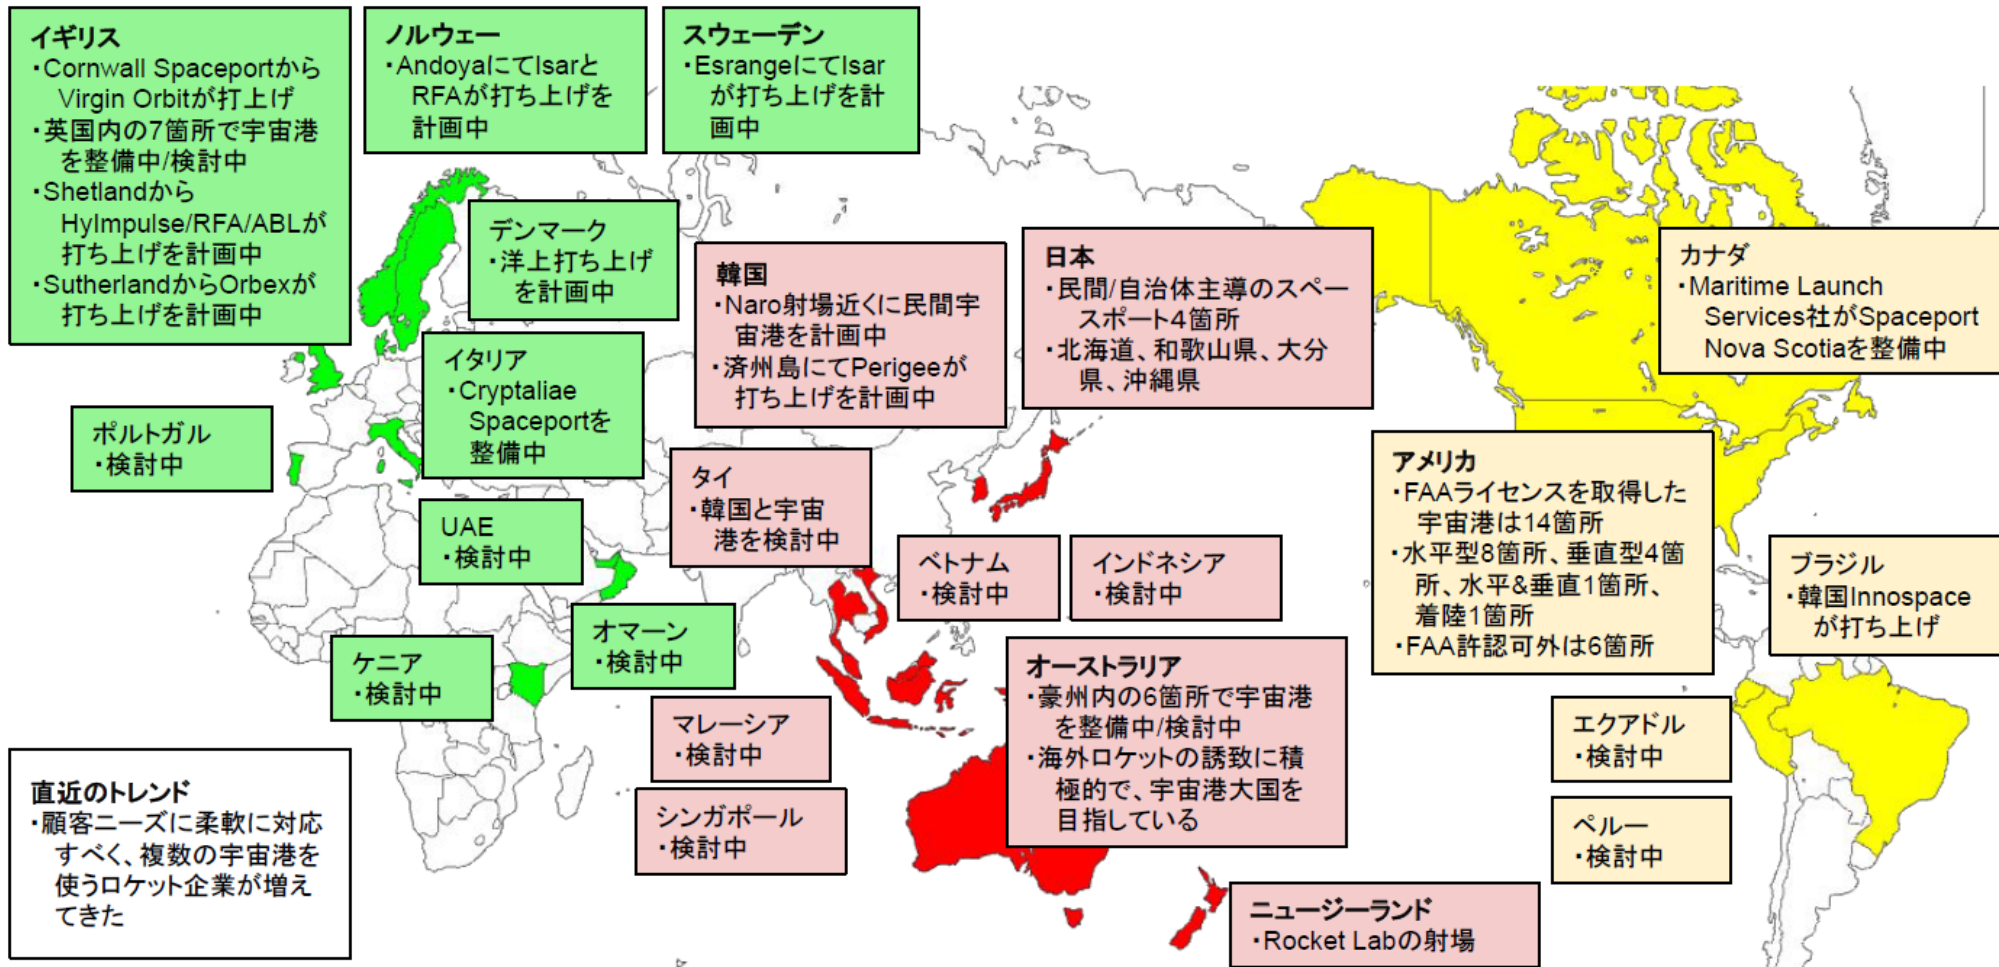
イギリス
・Cornwall SpaceportからVirgin Orbitが打上げ
・英国内の7箇所で宇宙港を整備中/検討中
・ShetlandからHyImpulse/RFA/ABLが打ち上げを計画中
・SutherlandからOrbexが打ち上げを計画中

ノルウェー
・AndoyaにてIsarとRFAが打ち上げを計画中

スウェーデン
・EsrangeにてIsarが打ち上げを計画中

デンマーク
・洋上打ち上げを計画中

韓国
・Naro射場近くに民間宇宙港を計画中
・済州島にてPerigeeが打ち上げを計画中

日本
・民間/自治体主導のスペースポート4箇所
・北海道、和歌山県、大分県、沖縄県

カナダ
・Maritime Launch Services社がSpaceport Nova Scotiaを整備中

イタリア
・Cryptaliae Spaceportを整備中

ポルトガル
・検討中

タイ
・韓国と宇宙港を検討中

アメリカ
・FAAライセンスを取得した宇宙港は14箇所
・水平型8箇所、垂直型4箇所、水平&垂直1箇所、着陸1箇所
・FAA許認可外は6箇所

UAE
・検討中

ベトナム
・検討中

インドネシア
・検討中

ブラジル
・韓国Innospaceが打ち上げ

オマーン
・検討中

ケニア
・検討中

オーストラリア
・豪州内の6箇所で宇宙港を整備中/検討中
・海外ロケットの誘致に積極的で、宇宙港大国を目指している

マレーシア
・検討中

エクアドル
・検討中

直近のトレンド
・顧客ニーズに柔軟に対応すべく、複数の宇宙港を使うロケット企業が増えてきた

シンガポール
・検討中

ペルー
・検討中

ニュージーランド
・Rocket Labの射場